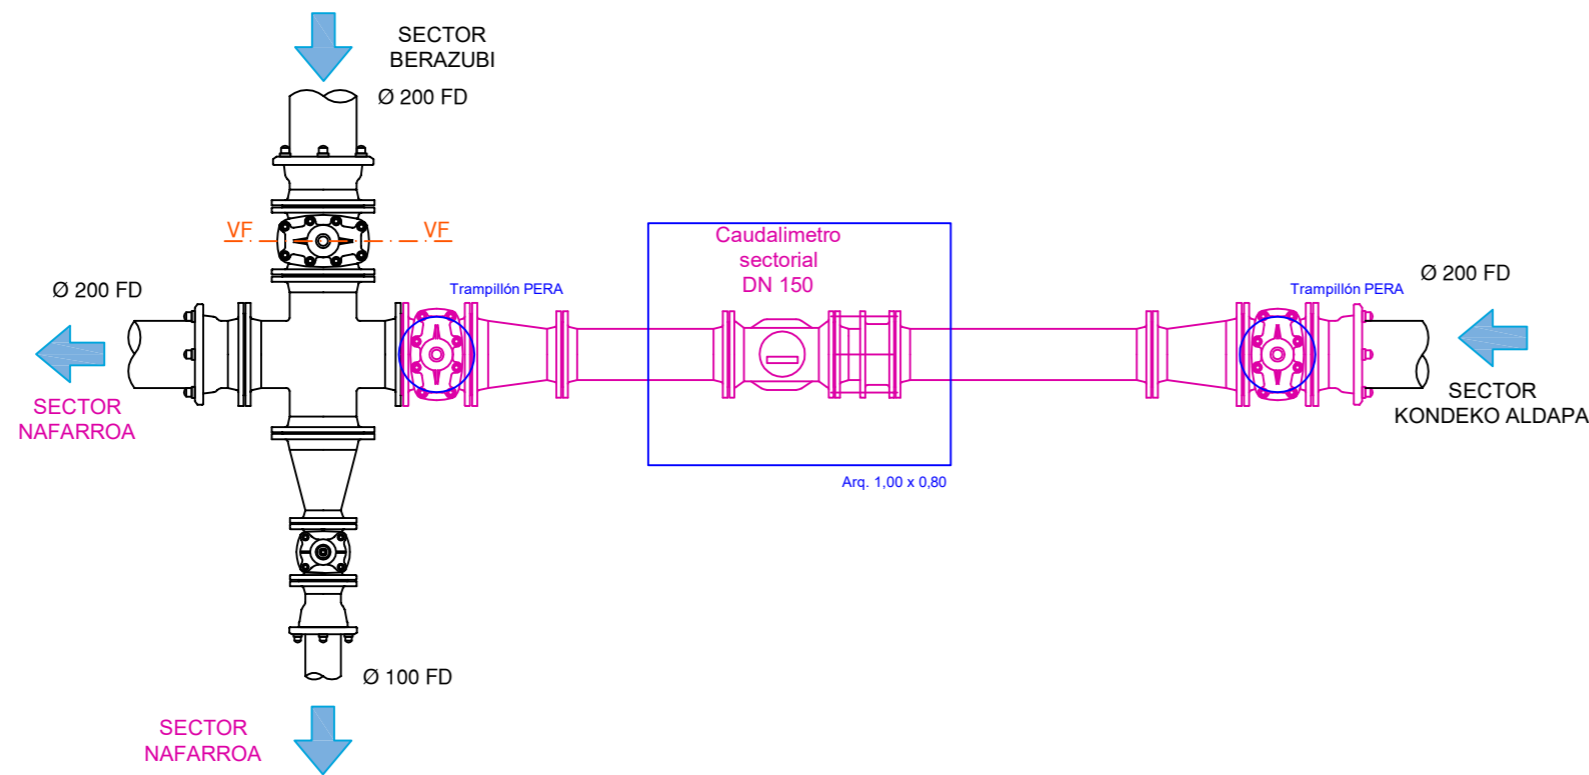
SECTOR
BERAZUBI

Ø 200 FD

VF

VF

Caudalimetro
sectorial
DN 150

Ø 200 FD

Trampillón PERA

Trampillón PERA

Ø 200 FD

SECTOR
NAFARROA

SECTOR
KONDEKO ALDAPA

Arq. 1,00 x 0,80

Ø 100 FD

SECTOR
NAFARROA